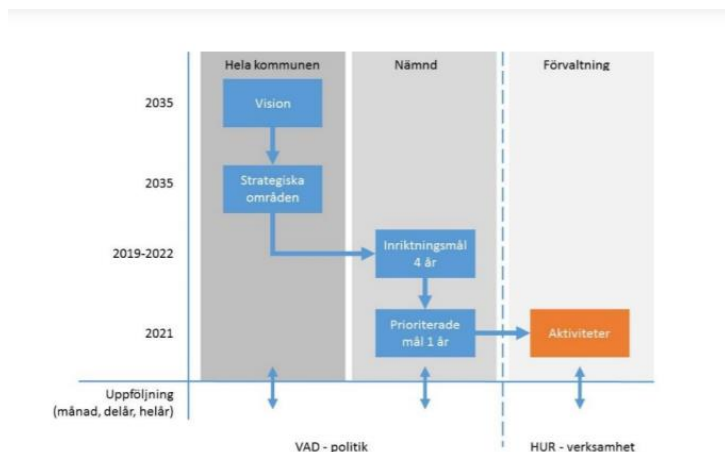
Hela kommunen

Nämnd

Förvaltning

2035

Vision

2035

Strategiska områden

2019-2022

Inriktningsmål 4 år

2021

Prioriterade mål 1 år

Aktiviteter

Uppföljning (månad, delår, helår)

VAD - politik

HUR - verksamhet